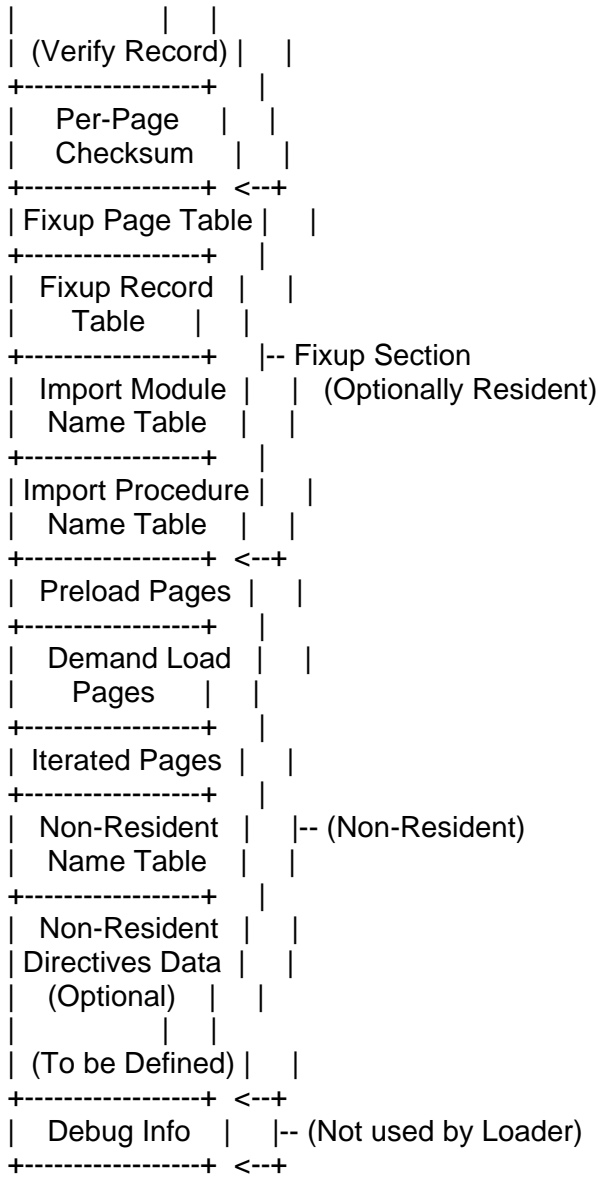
|                  |     |
|  (Verify Record) |     |
+------------------+     |
|    Per-Page      |     |
|    Checksum      |     |
+------------------+  <--+
| Fixup Page Table |     |
+------------------+     |
|   Fixup Record   |     |
|      Table       |     |
+------------------+     |-- Fixup Section
|   Import Module  |     |   (Optionally Resident)
|    Name Table    |     |
+------------------+     |
| Import Procedure |     |
|    Name Table    |     |
+------------------+  <--+
|   Preload Pages  |     |
+------------------+     |
|    Demand Load   |     |
|       Pages      |     |
+------------------+     |
|  Iterated Pages  |     |
+------------------+     |
|   Non-Resident   |     |-- (Non-Resident)
|    Name Table    |     |
+------------------+     |
|   Non-Resident   |     |
| Directives Data  |     |
|    (Optional)    |     |
|                  |     |
|  (To be Defined) |     |
+------------------+  <--+
|    Debug Info    |     |-- (Not used by Loader)
+------------------+  <--+